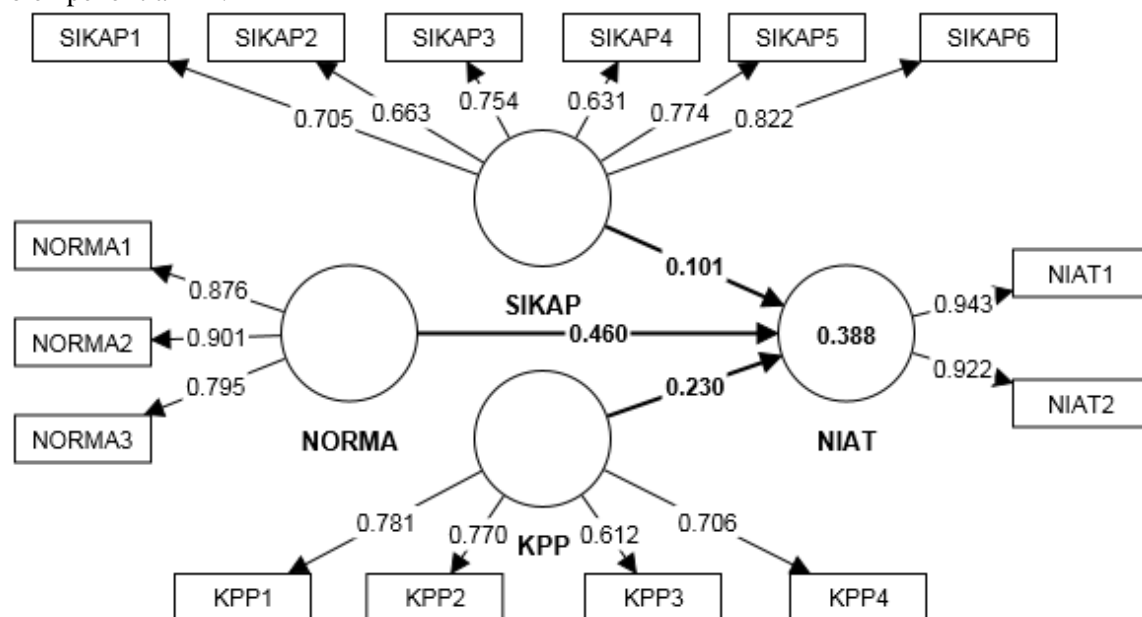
SIKAP1 SIKAP2 SIKAP3 SIKAP4 SIKAP5 SIKAP6

0.705 0.663 0.754 0.631 0.774 0.822

NORMA1
NORMA2
NORMA3

0.876
0.901
0.795

0.101
SIKAP
0.460
0.230

0.388

0.943
0.922

NIAT1
NIAT2

NORMA

NIAT

0.781 0.770 KPP 0.612 0.706

KPP1 KPP2 KPP3 KPP4